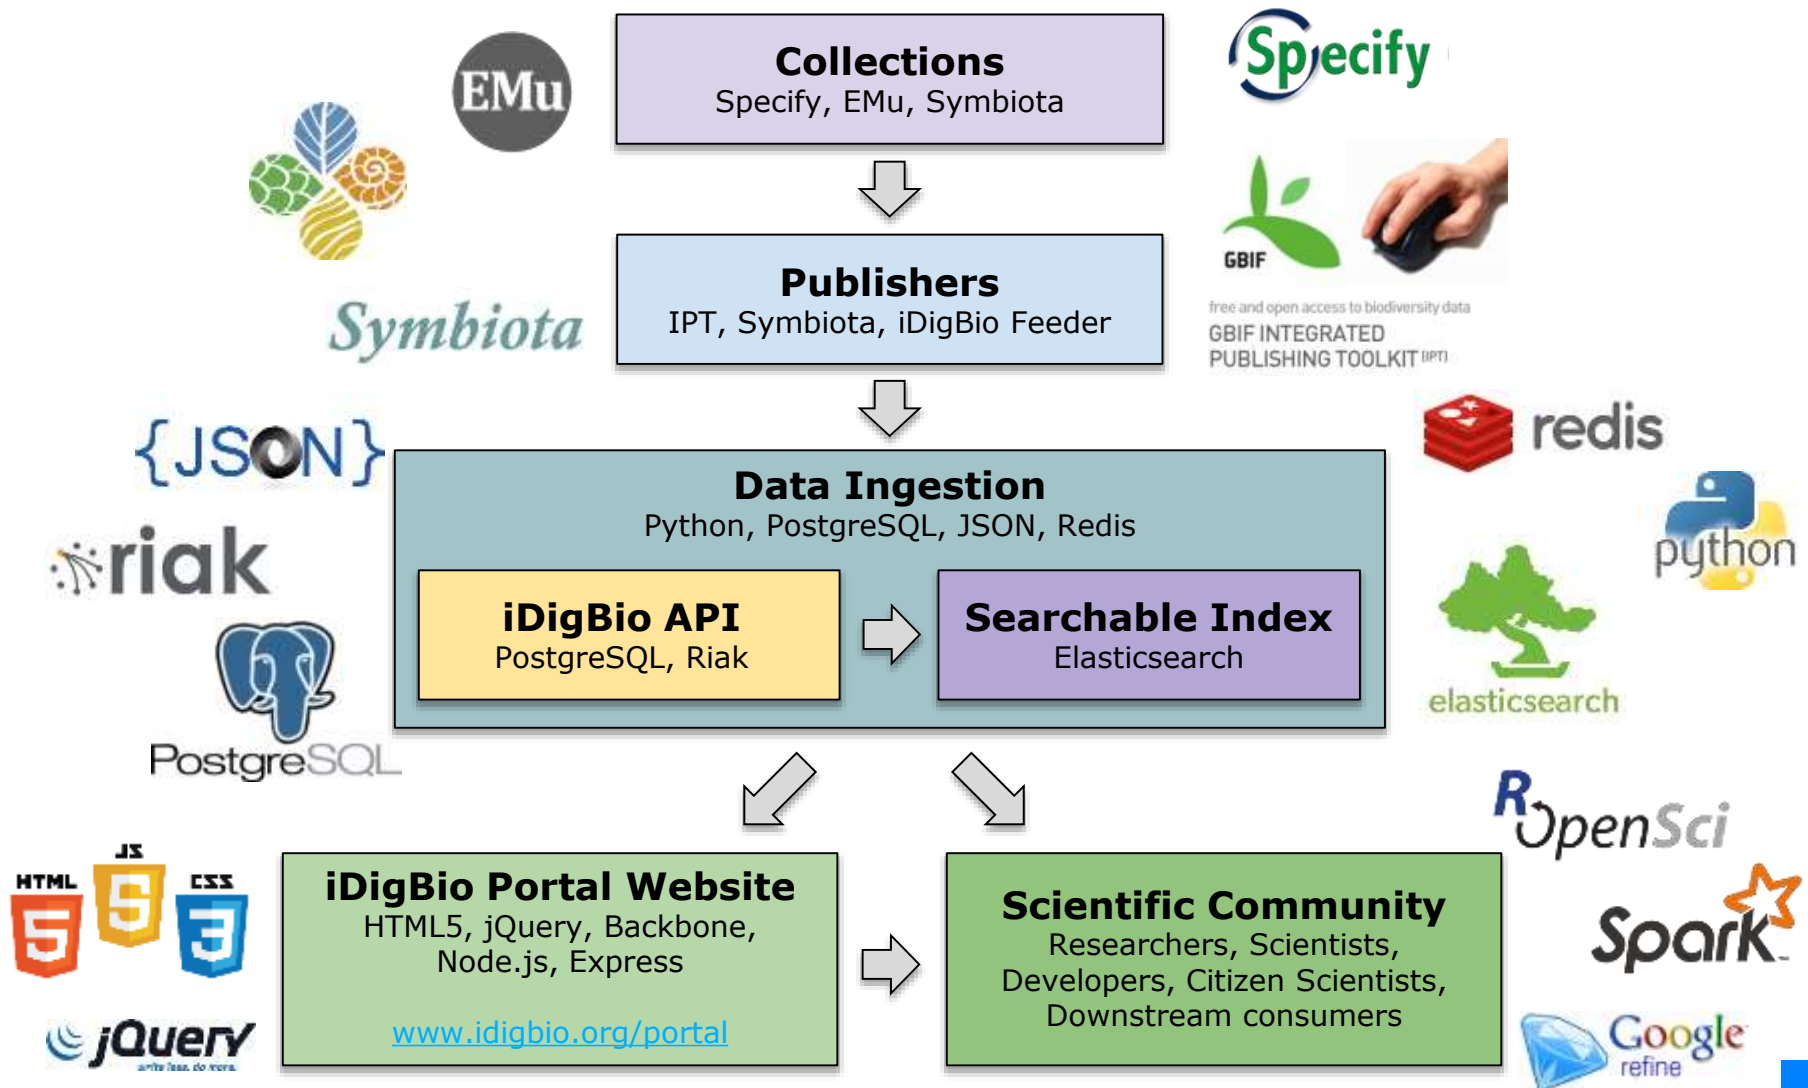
EMu

Collections
Specify, EMu, Symbiota

Specify

Symbiota

Publishers
IPT, Symbiota, iDigBio Feeder

GBIF

free and open access to biodiversity data
GBIF INTEGRATED PUBLISHING TOOLKIT (IPT)

{JSON}

redis

Data Ingestion
Python, PostgreSQL, JSON, Redis

riak

python

iDigBio API
PostgreSQL, Riak

Searchable Index
Elasticsearch

elasticsearch

PostgreSQL

ROpenSci

HTML JS CSS

iDigBio Portal Website
HTML5, jQuery, Backbone, Node.js, Express

www.idigbio.org/portal

Scientific Community
Researchers, Scientists, Developers, Citizen Scientists, Downstream consumers

Spark

jQuery
write less, do more.

Google refine